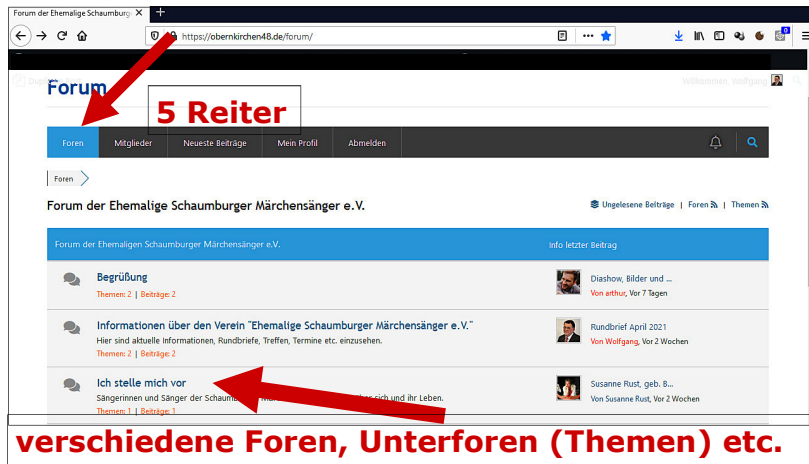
Forum der Ehemalige Schaumburg ×
+
https://obernkirchen48.de/forum/
Willkommen, Wolfgang
Forum
5 Reiter
Foren
Mitglieder
Neueste Beiträge
Mein Profil
Abmelden
Foren
Forum der Ehemalige Schaumburger Märchensänger e.V.
Ungelesene Beiträge | Foren | Themen
Forum der Ehemaligen Schaumburger Märchensänger e.V.
Info letzter Beitrag
Begrüßung
Themen: 2 | Beiträge: 2
Diashow, Bilder und ...
Von arthur, Vor 7 Tagen
Informationen über den Verein "Ehemalige Schaumburger Märchensänger e.V."
Hier sind aktuelle Informationen, Rundbriefe, Treffen, Termine etc. einzusehen.
Themen: 2 | Beiträge: 2
Rundbrief April 2021
Von Wolfgang, Vor 2 Wochen
Ich stelle mich vor
Sängerinnen und Sänger der Schaum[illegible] sich und ihr Leben.
Themen: 1 | Beiträge: 1
Susanne Rust, geb. B...
Von Susanne Rust, Vor 2 Wochen
verschiedene Foren, Unterforen (Themen) etc.